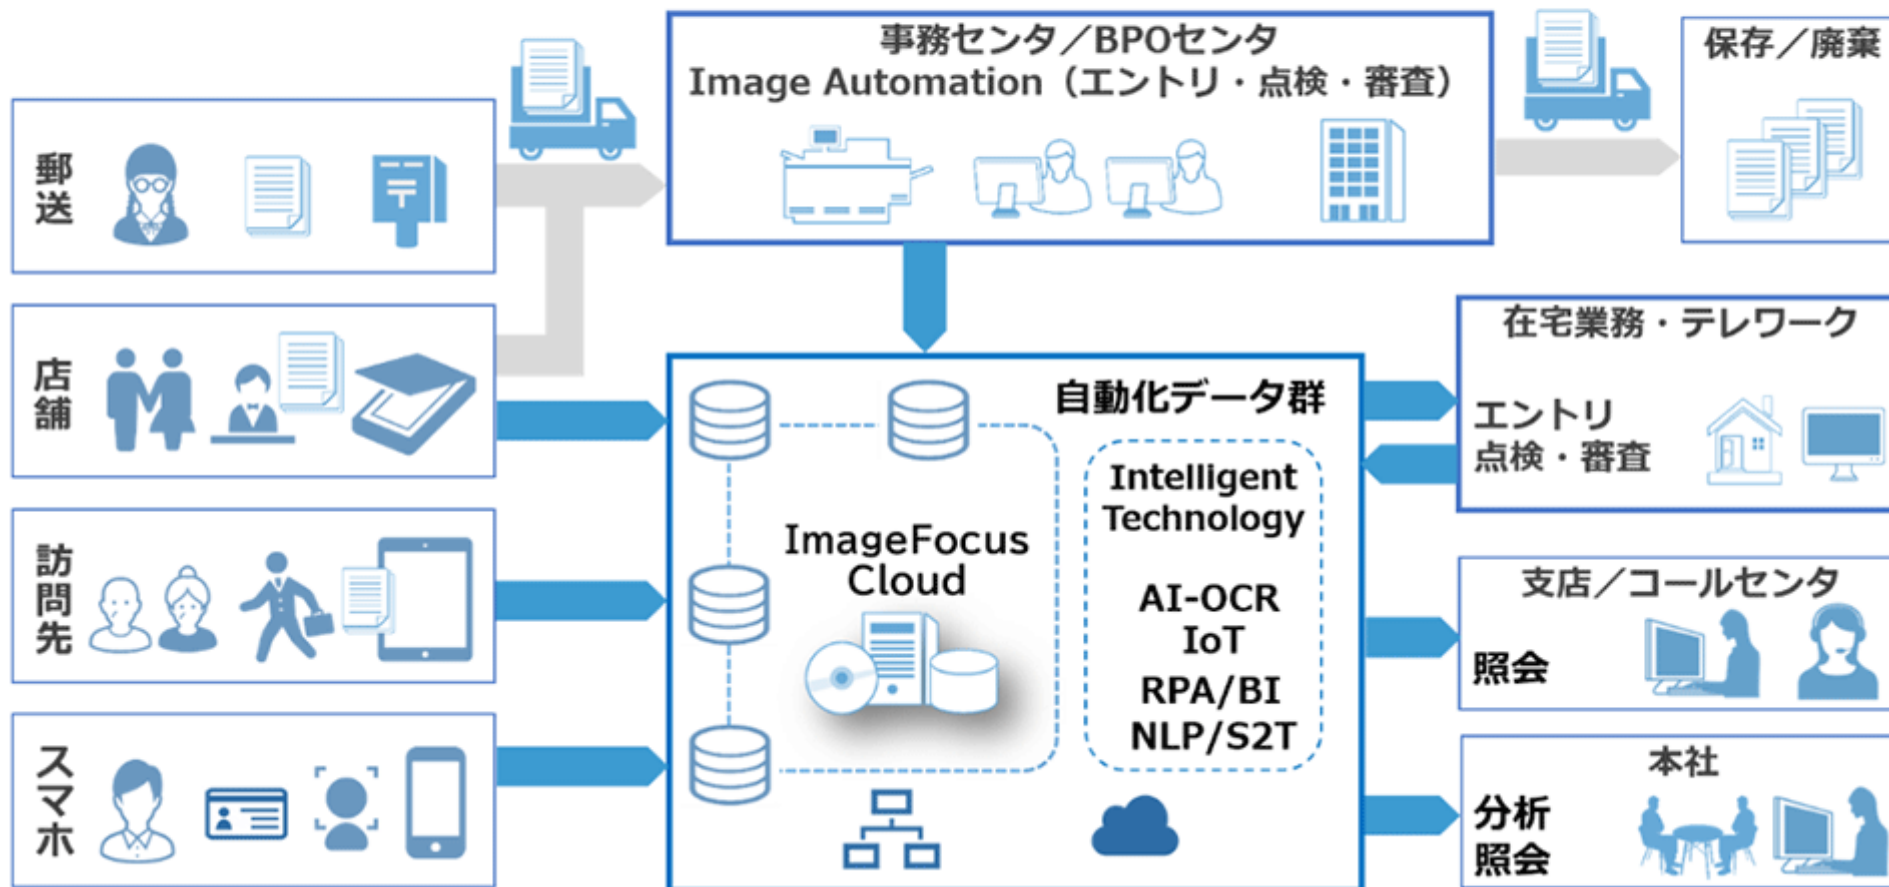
事務センタ／BPOセンタ
Image Automation（エントリ・点検・審査）

保存／廃棄

郵送

店舗

訪問先

スマホ

在宅業務・テレワーク
エントリ
点検・審査

自動化データ群

ImageFocus Cloud

Intelligent Technology

AI-OCR
IoT
RPA/BI
NLP/S2T

支店／コールセンタ
照会

本社
分析
照会